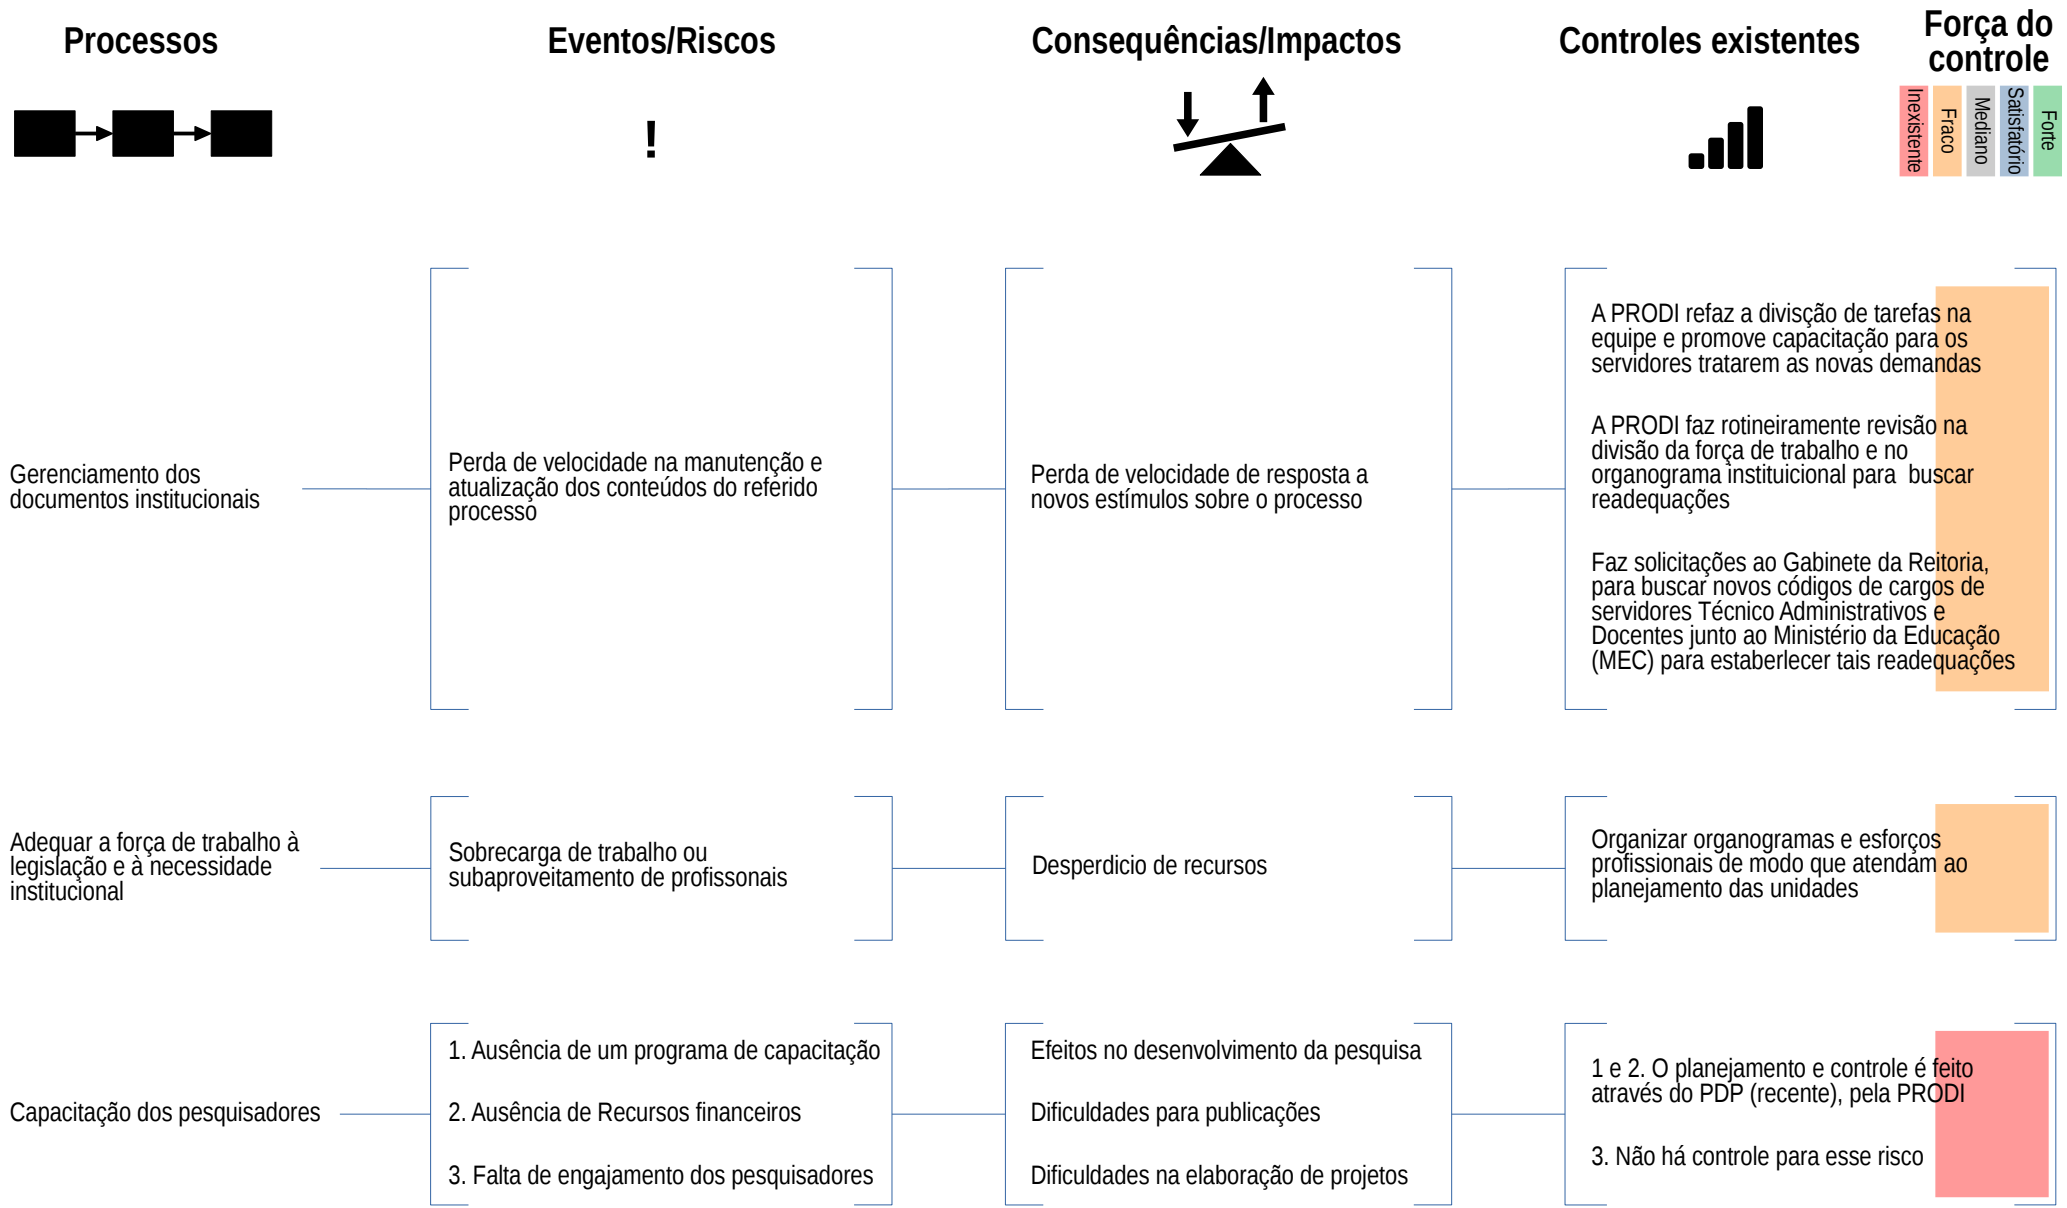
| Processos | Eventos/Riscos | Consequências/Impactos | Controles existentes | Força do controle |
|---|---|---|---|---|
| | ! | | | Inexistente, Fraco, Mediano, Satisfatório, Forte |
| Gerenciamento dos documentos institucionais | Perda de velocidade na manutenção e atualização dos conteúdos do referido processo | Perda de velocidade de resposta a novos estímulos sobre o processo | A PRODI refaz a divisção de tarefas na equipe e promove capacitação para os servidores tratarem as novas demandas<br><br>A PRODI faz rotineiramente revisão na divisão da força de trabalho e no organograma institucional para buscar readequações<br><br>Faz solicitações ao Gabinete da Reitoria, para buscar novos códigos de cargos de servidores Técnico Administrativos e Docentes junto ao Ministério da Educação (MEC) para estaberlecer tais readequações | |
| Adequar a força de trabalho à legislação e à necessidade institucional | Sobrecarga de trabalho ou subaproveitamento de profissonais | Desperdicio de recursos | Organizar organogramas e esforços profissionais de modo que atendam ao planejamento das unidades | |
| Capacitação dos pesquisadores | 1. Ausência de um programa de capacitação<br><br>2. Ausência de Recursos financeiros<br><br>3. Falta de engajamento dos pesquisadores | Efeitos no desenvolvimento da pesquisa<br><br>Dificuldades para publicações<br><br>Dificuldades na elaboração de projetos | 1 e 2. O planejamento e controle é feito através do PDP (recente), pela PRODI<br><br>3. Não há controle para esse risco | |